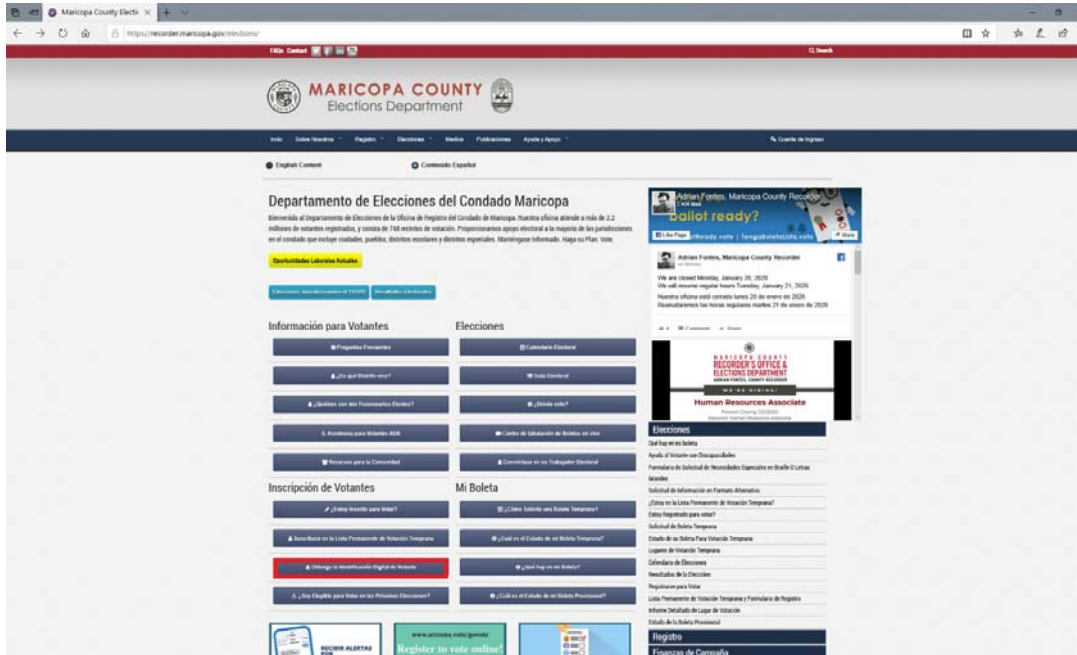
Maricopa County Electi ×

https://recorder.maricopa.gov/elections/

FAQs Contact

Search

MARICOPA COUNTY
Elections Department

Inicio Sobre Nosotros Registro Elecciones Medios Publicaciones Ayuda y Apoyo

Cuenta de Ingreso

English Content

Contenido Español

Departamento de Elecciones del Condado Maricopa

Bienvenido al Departamento de Elecciones de la Oficina de Registro del Condado de Maricopa. Nuestra oficina atiende a más de 2.2 millones de votantes registrados, y consta de 748 recintos de votación. Proporcionamos apoyo electoral a la mayoría de las jurisdicciones en el condado que incluye ciudades, pueblos, distritos escolares y distritos especiales. Manténgase Informado. Haga su Plan. Vote.

Oportunidades Laborales Actuales

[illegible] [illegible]

Información para Votantes

Preguntas Frecuentes

¿En qué Distrito vivo?

¿Quiénes son mis Funcionarios Electos?

Academia para Votantes ADR

Recursos para la Comunidad

Elecciones

Calendario Electoral

Guía Electoral

¿Dónde voto?

Centro de tabulación de Boletas en vivo

Conviértase en un Trabajador Electoral

Inscripción de Votantes

¿Estoy Inscrito para Votar?

Inscribirse en la Lista Permanente de Votación Temprana

Obtenga la Identificación Digital de Votante

¿Soy Elegible para Votar en las Próximas Elecciones?

Mi Boleta

¿Cómo Solicito una Boleta Temprana?

¿Cuál es el Estado de mi Boleta Temprana?

¿Qué hay en mi Boleta?

¿Cuál es el Estado de mi Boleta Provisional?

RECIBIR ALERTAS

www.arizona.vote/govote
Register to vote online!

Adrian Fontes, Maricopa County Recorder

ballot ready?

Like Page

Share

Adrian Fontes, Maricopa County Recorder

We are closed Monday, January 20, 2020
We will resume regular hours Tuesday, January 21, 2020
Nuestra oficina está cerrada lunes 20 de enero de 2020
Reanudaremos las horas regulares martes 21 de enero de 2020

MARICOPA COUNTY
RECORDER'S OFFICE & ELECTIONS DEPARTMENT
ADRIAN FONTES, COUNTY RECORDER
WE'RE HIRING!
Human Resources Associate

Elecciones

Qué hay en mi boleta
Ayuda al Votante con Discapacidades
Formulario de Solicitud de Necesidades Especiales en Braille O Letras Grandes
Solicitud de Información en Formato Alternativo
¿Estoy en la Lista Permanente de Votación Temprana?
Estoy Registrado para votar?
Solicitud de Boleta Temprana
Estado de su Boleta Para Votación Temprana
Lugares de Votación Temprana
Calendario de Elecciones
Resultados de la Elección
Registrarse para Votar
Lista Permanente de Votación Temprana y Formulario de Registro
Informe Detallado de Lugar de Votación
Estado de la Boleta Provisional

Registro

Finanzas de Campaña